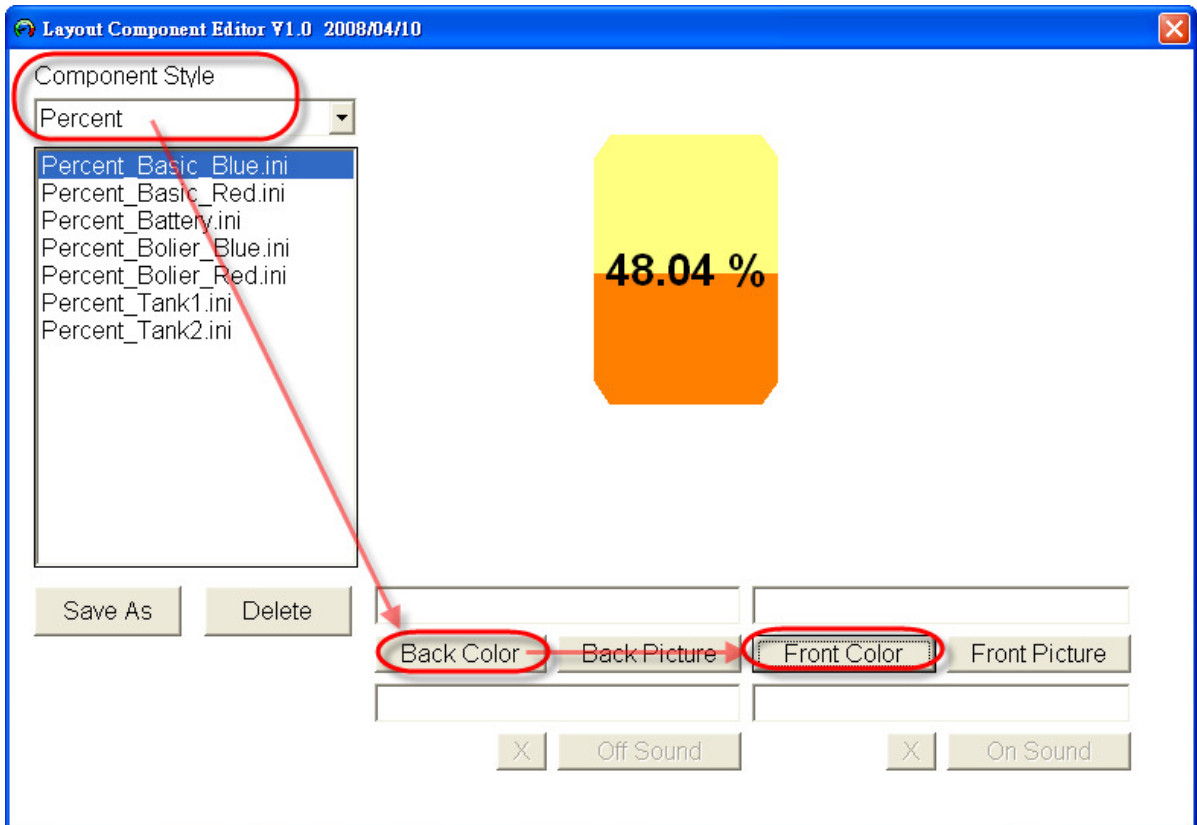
Layout Component Editor V1.0 2008/04/10

Component Style

Percent

Percent_Basic_Blue.ini
Percent_Basic_Red.ini
Percent_Battery.ini
Percent_Bolier_Blue.ini
Percent_Bolier_Red.ini
Percent_Tank1.ini
Percent_Tank2.ini

48.04 %

Save As

Delete

Back Color

Back Picture

Front Color

Front Picture

X

Off Sound

X

On Sound